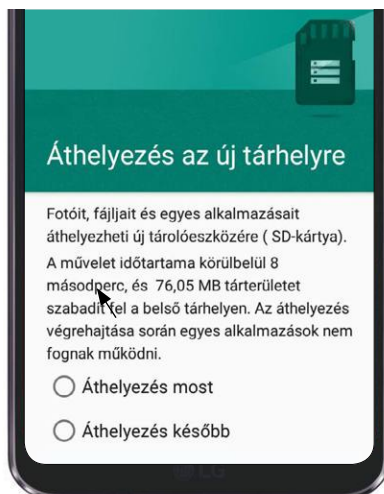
Áthelyezés az új tárhelyre

Fotóit, fájljait és egyes alkalmazásait áthelyezheti új tárolóeszközére ( SD-kártya).

A művelet időtartama körülbelül 8 másodperc, és 76,05 MB tárterületet szabadít fel a belső tárhelyen. Az áthelyezés végrehajtása során egyes alkalmazások nem fognak működni.

Áthelyezés most

Áthelyezés később

LG